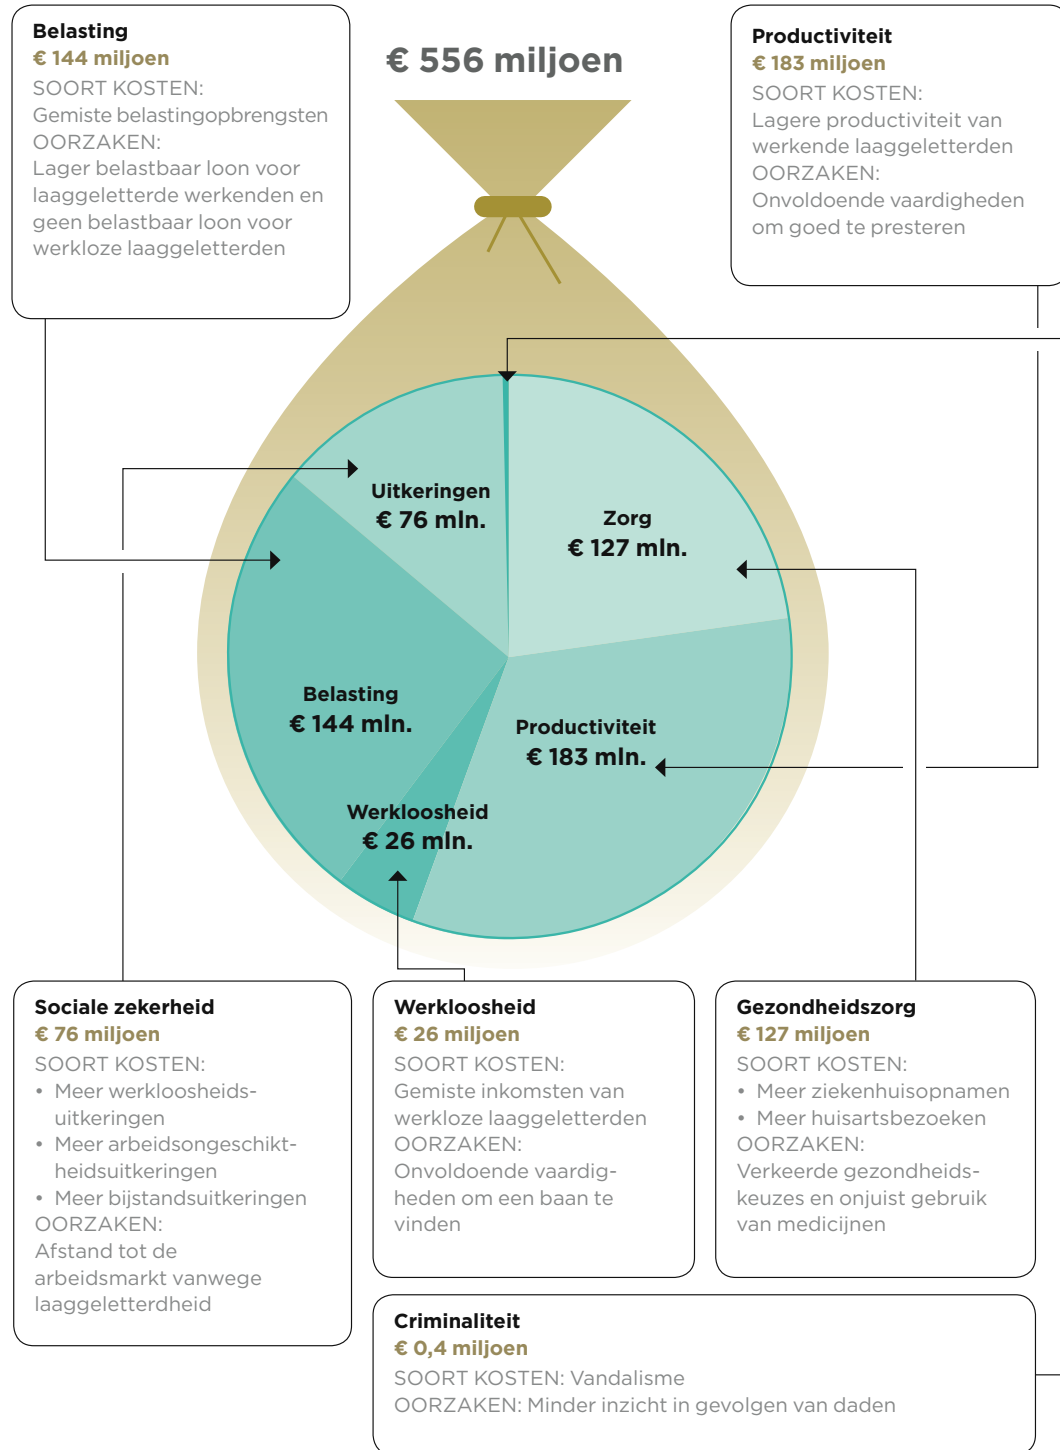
Belasting
€ 144 miljoen
SOORT KOSTEN:
Gemiste belastingopbrengsten
OORZAKEN:
Lager belastbaar loon voor laaggeletterde werkenden en geen belastbaar loon voor werkloze laaggeletterden

€ 556 miljoen

Productiviteit
€ 183 miljoen
SOORT KOSTEN:
Lagere productiviteit van werkende laaggeletterden
OORZAKEN:
Onvoldoende vaardigheden om goed te presteren

Uitkeringen
€ 76 mln.

Zorg
€ 127 mln.

Belasting
€ 144 mln.

Productiviteit
€ 183 mln.

Werkloosheid
€ 26 mln.

Sociale zekerheid
€ 76 miljoen
SOORT KOSTEN:
• Meer werkloosheidsuitkeringen
• Meer arbeidsongeschiktheidsuitkeringen
• Meer bijstandsuitkeringen
OORZAKEN:
Afstand tot de arbeidsmarkt vanwege laaggeletterdheid

Werkloosheid
€ 26 miljoen
SOORT KOSTEN:
Gemiste inkomsten van werkloze laaggeletterden
OORZAKEN:
Onvoldoende vaardigheden om een baan te vinden

Gezondheidszorg
€ 127 miljoen
SOORT KOSTEN:
• Meer ziekenhuisopnamen
• Meer huisartsbezoeken
OORZAKEN:
Verkeerde gezondheidskeuzes en onjuist gebruik van medicijnen

Criminaliteit
€ 0,4 miljoen
SOORT KOSTEN: Vandalisme
OORZAKEN: Minder inzicht in gevolgen van daden